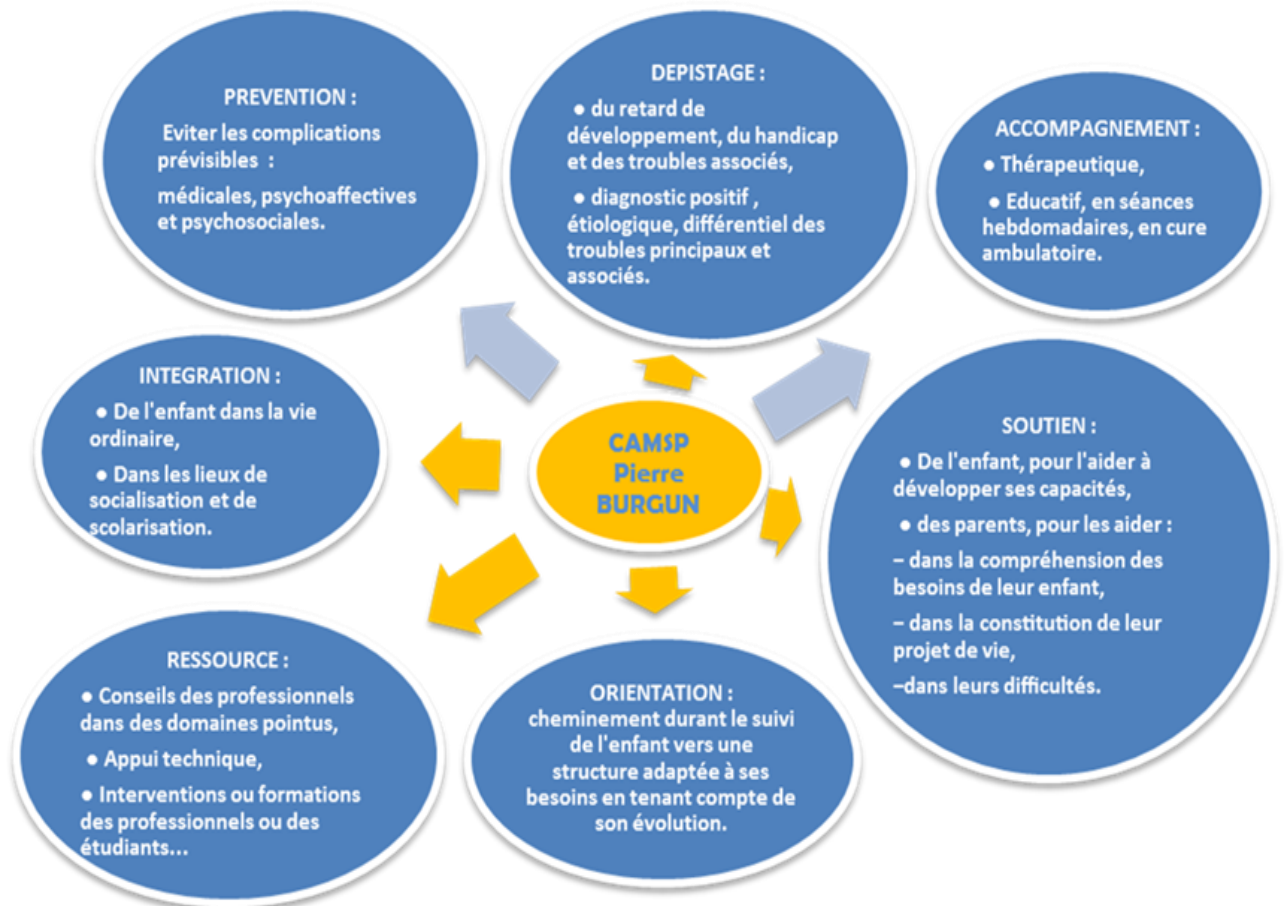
PREVENTION :

Eviter les complications prévisibles :

médicales, psychoaffectives et psychosociales.

DEPISTAGE :

● du retard de développement, du handicap et des troubles associés,

● diagnostic positif , étiologique, différentiel des troubles principaux et associés.

ACCOMPAGNEMENT :

● Thérapeutique,

● Educatif, en séances hebdomadaires, en cure ambulatoire.

INTEGRATION :

● De l'enfant dans la vie ordinaire,

● Dans les lieux de socialisation et de scolarisation.

CAMSP Pierre BURGUN

SOUTIEN :

● De l'enfant, pour l'aider à développer ses capacités,

● des parents, pour les aider :

– dans la compréhension des besoins de leur enfant,

– dans la constitution de leur projet de vie,

–dans leurs difficultés.

RESSOURCE :

● Conseils des professionnels dans des domaines pointus,

● Appui technique,

● Interventions ou formations des professionnels ou des étudiants...

ORIENTATION :
cheminement durant le suivi de l'enfant vers une structure adaptée à ses besoins en tenant compte de son évolution.